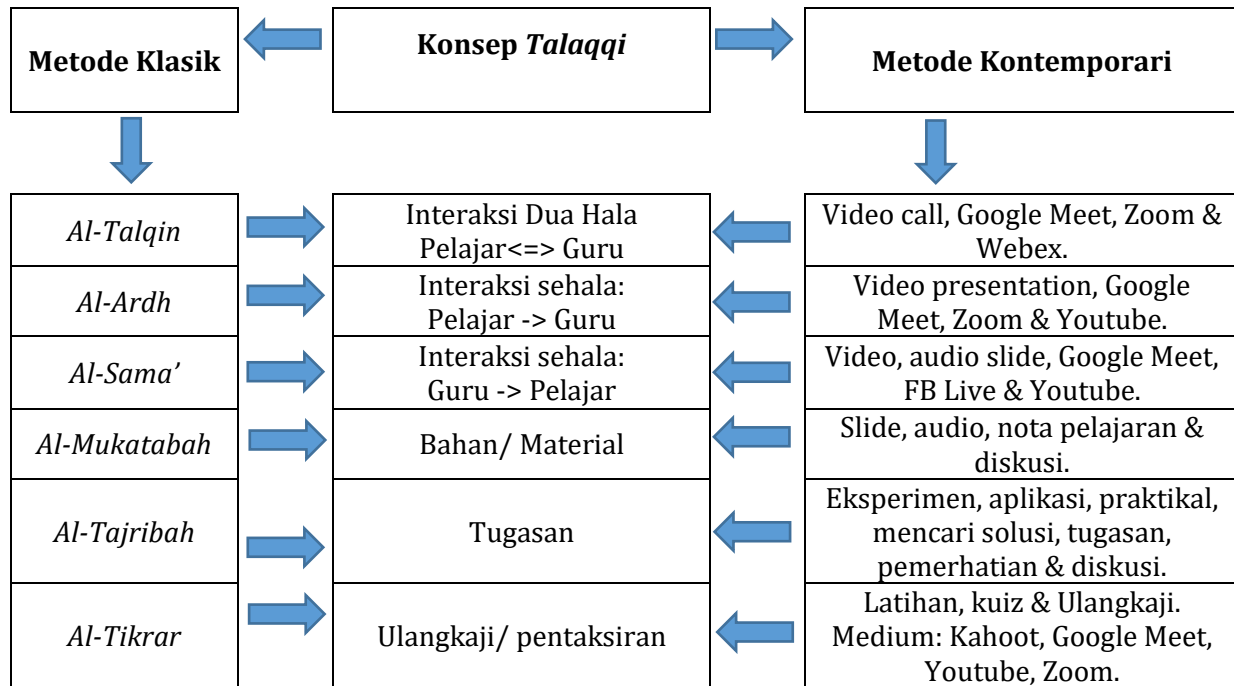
Metode Klasik

Konsep *Talaqqi*

Metode Kontemporari

| | | |
|---|---|---|
| *Al-Talqin* | Interaksi Dua Hala Pelajar<=> Guru | Video call, Google Meet, Zoom & Webex. |
| *Al-Ardh* | Interaksi sehala: Pelajar -> Guru | Video presentation, Google Meet, Zoom & Youtube. |
| *Al-Sama'* | Interaksi sehala: Guru -> Pelajar | Video, audio slide, Google Meet, FB Live & Youtube. |
| *Al-Mukatabah* | Bahan/ Material | Slide, audio, nota pelajaran & diskusi. |
| *Al-Tajribah* | Tugasan | Eksperimen, aplikasi, praktikal, mencari solusi, tugasan, pemerhatian & diskusi. |
| *Al-Tikrar* | Ulangkaji/ pentaksiran | Latihan, kuiz & Ulangkaji. Medium: Kahoot, Google Meet, Youtube, Zoom. |